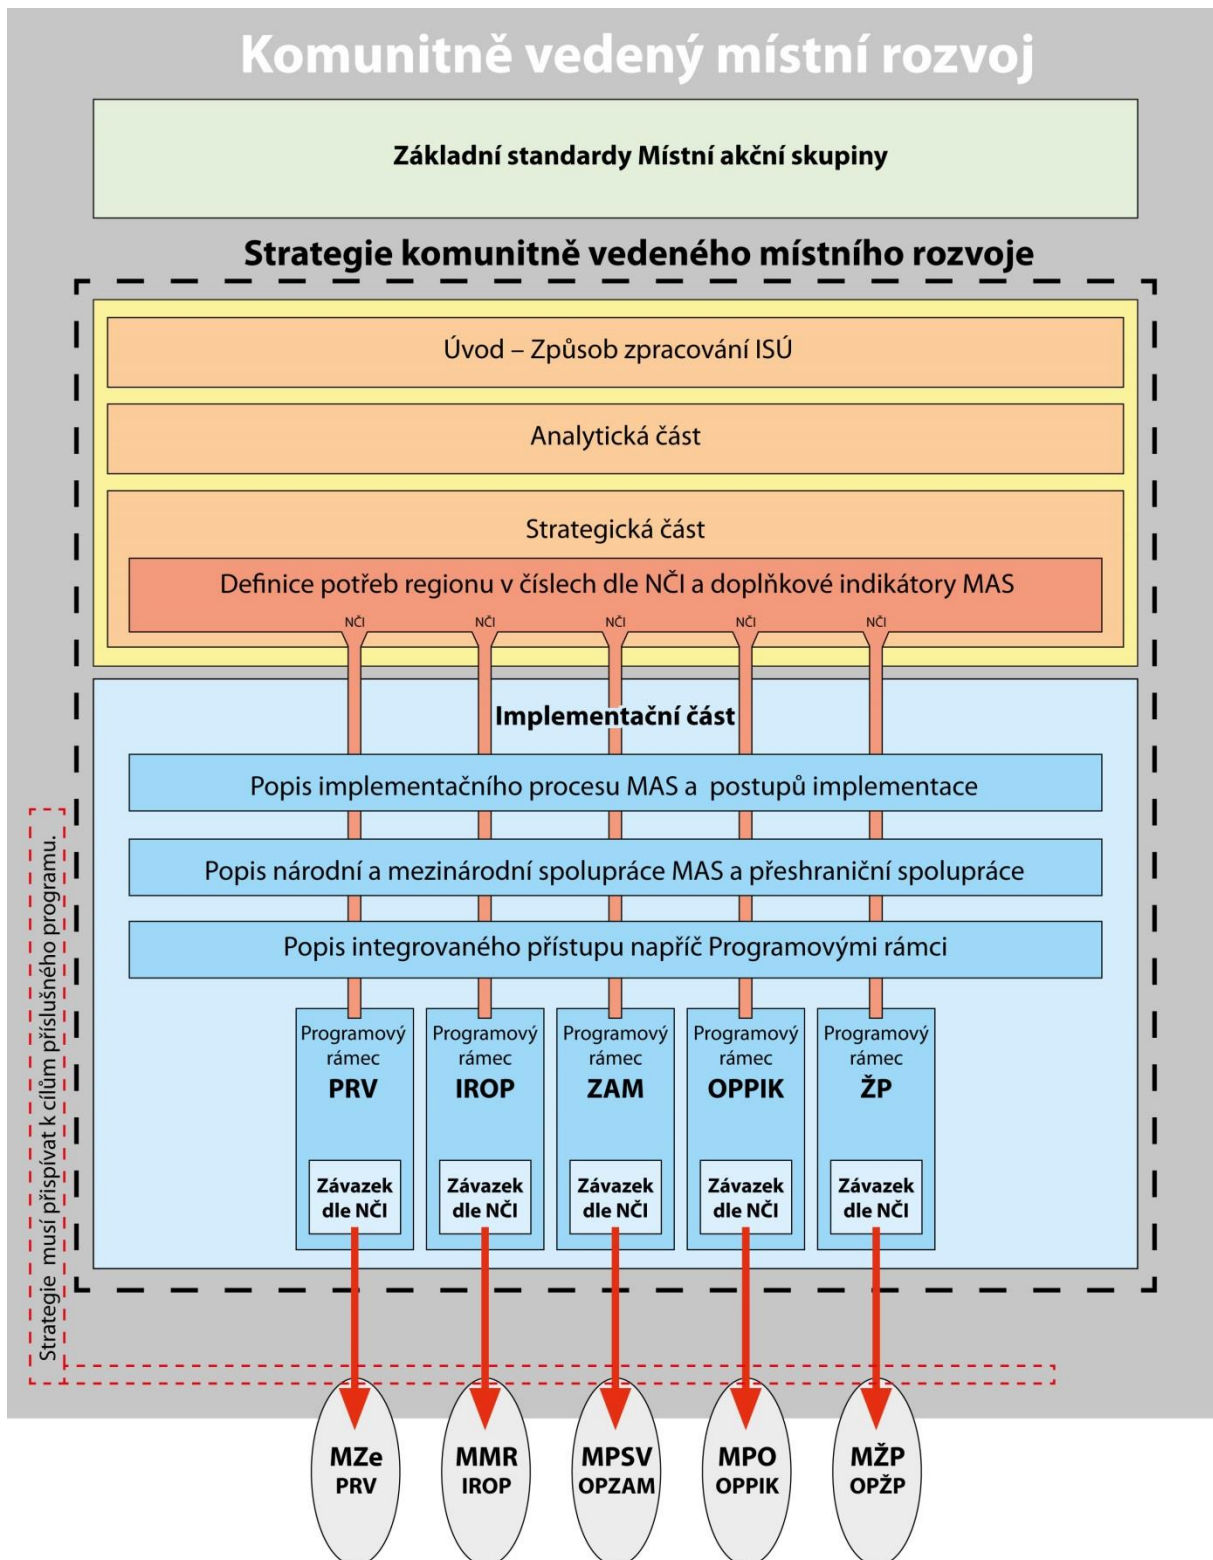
Komunitně vedený místní rozvoj

Základní standardy Místní akční skupiny

Strategie komunitně vedeného místního rozvoje

Úvod – Způsob zpracování ISÚ

Analytická část

Strategická část

Definice potřeb regionu v číslech dle NČI a doplňkové indikátory MAS

NČI NČI NČI NČI NČI

Implementační část

Popis implementačního procesu MAS a postupů implementace

Popis národní a mezinárodní spolupráce MAS a přeshraniční spolupráce

Popis integrovaného přístupu napříč Programovými rámci

Programový rámec PRV
Závazek dle NČI

Programový rámec IROP
Závazek dle NČI

Programový rámec ZAM
Závazek dle NČI

Programový rámec OPPIK
Závazek dle NČI

Programový rámec ŽP
Závazek dle NČI

Strategie musí přispívat k cílům příslušného programu.

MZe PRV

MMR IROP

MPSV OPZAM

MPO OPPIK

MŽP OPŽP